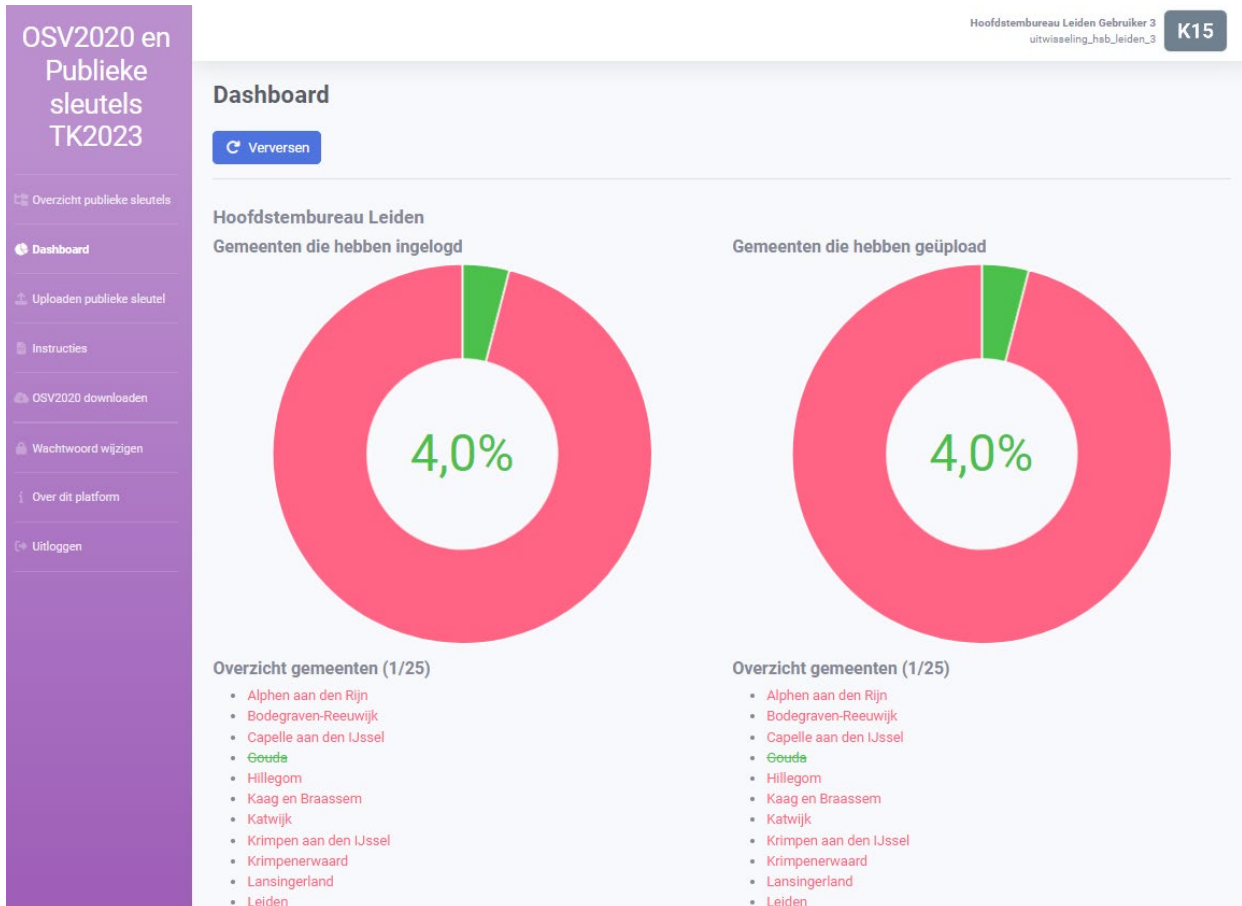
OSV2020 en Publieke sleutels TK2023

Overzicht publieke sleutels
Dashboard
Uploaden publieke sleutel
Instructies
OSV2020 downloaden
Wachtwoord wijzigen
Over dit platform
Uitloggen

Hoofdstembureau Leiden Gebruiker 3
uitwisseling_hsb_leiden_3
K15

Dashboard

Verversen

Hoofdstembureau Leiden

Gemeenten die hebben ingelogd

4,0%

Overzicht gemeenten (1/25)
- Alphen aan den Rijn
- Bodegraven-Reeuwijk
- Capelle aan den IJssel
- ~~Gouda~~
- Hillegom
- Kaag en Braassem
- Katwijk
- Krimpen aan den IJssel
- Krimpenerwaard
- Lansingerland
- Leiden

Gemeenten die hebben geüpload

4,0%

Overzicht gemeenten (1/25)
- Alphen aan den Rijn
- Bodegraven-Reeuwijk
- Capelle aan den IJssel
- ~~Gouda~~
- Hillegom
- Kaag en Braassem
- Katwijk
- Krimpen aan den IJssel
- Krimpenerwaard
- Lansingerland
- Leiden